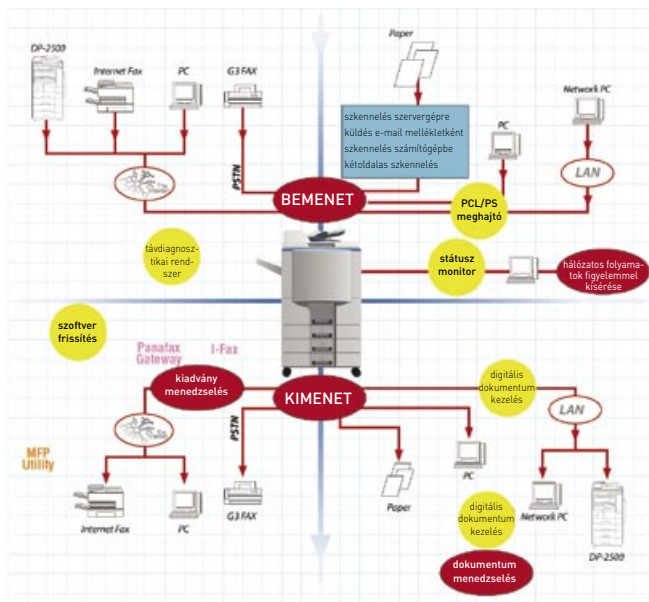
DP-2500

Internet Fax

PC

G3 FAX

Paper

Network PC

szkennelés szervergépre
küldés e-mail mellékletként
szkennelés számítógépbe
kétoldalas szkennelés

PC

LAN

PSTN

BEMENET

PCL/PS meghajtó

távdiagnosztikai rendszer

státusz monitor

hálózatos folyamatok figyelemmel kísérése

szoftver frissítés

Panafax Gateway

I-Fax

kiadvány menedzselés

KIMENET

digitális dokumentum kezelés

LAN

PSTN

MFP Utility

PC

Paper

Internet Fax

PC

G3 FAX

digitális dokumentum kezelés

Network PC

DP-2500

dokumentum menedzselés